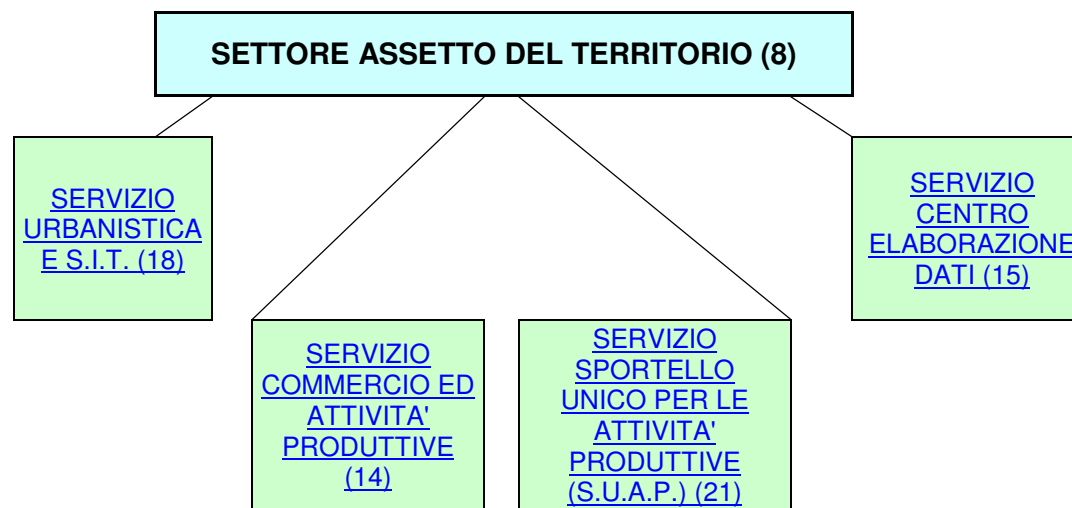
SETTORE ASSETTO DEL TERRITORIO (8)

SERVIZIO URBANISTICA E S.I.T. (18)

SERVIZIO CENTRO ELABORAZIONE DATI (15)

SERVIZIO COMMERCIO ED ATTIVITA' PRODUTTIVE (14)

SERVIZIO SPORTELLO UNICO PER LE ATTIVITA' PRODUTTIVE (S.U.A.P.) (21)